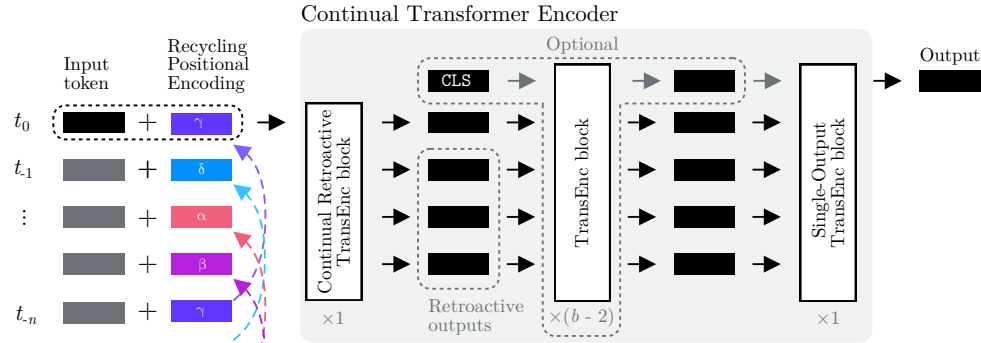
Continual Transformer Encoder

Input token

Recycling Positional Encoding

Optional

Output

$t_0$ + γ

$t_{-1}$ + δ

⋮ + α

+ β

$t_{-n}$ + γ

CLS

Continual Retroactive TransEnc block

TransEnc block

Single-Output TransEnc block

×1

Retroactive outputs

×(b - 2)

×1